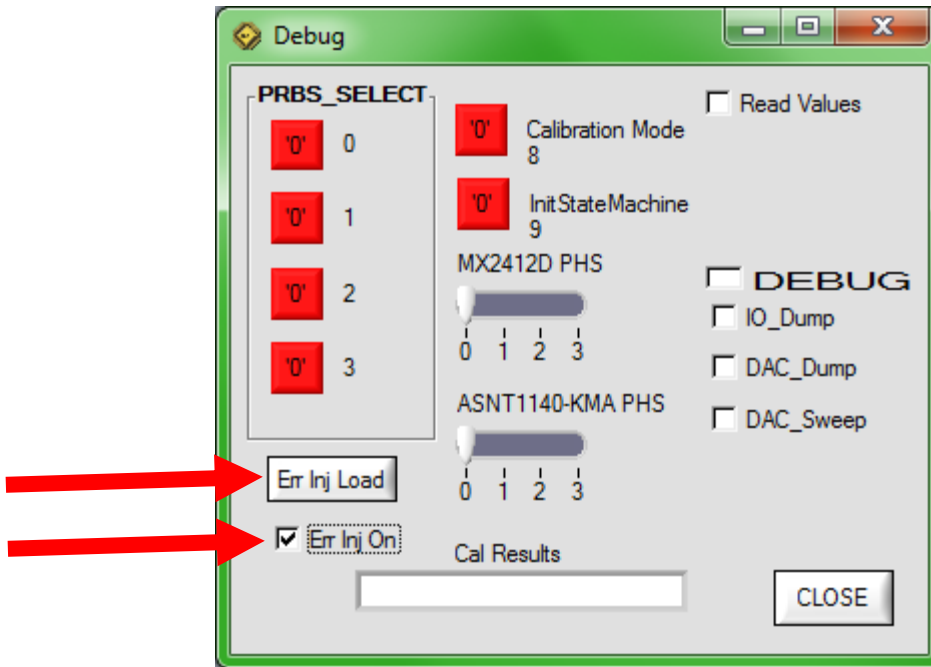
Debug

PRBS_SELECT

'0' 0

'0' 1

'0' 2

'0' 3

'0' Calibration Mode 8

'0' InitStateMachine 9

MX2412D PHS

0 1 2 3

ASNT1140-KMA PHS

0 1 2 3

Read Values

DEBUG

IO_Dump

DAC_Dump

DAC_Sweep

Err Inj Load

Err Inj On

Cal Results

CLOSE